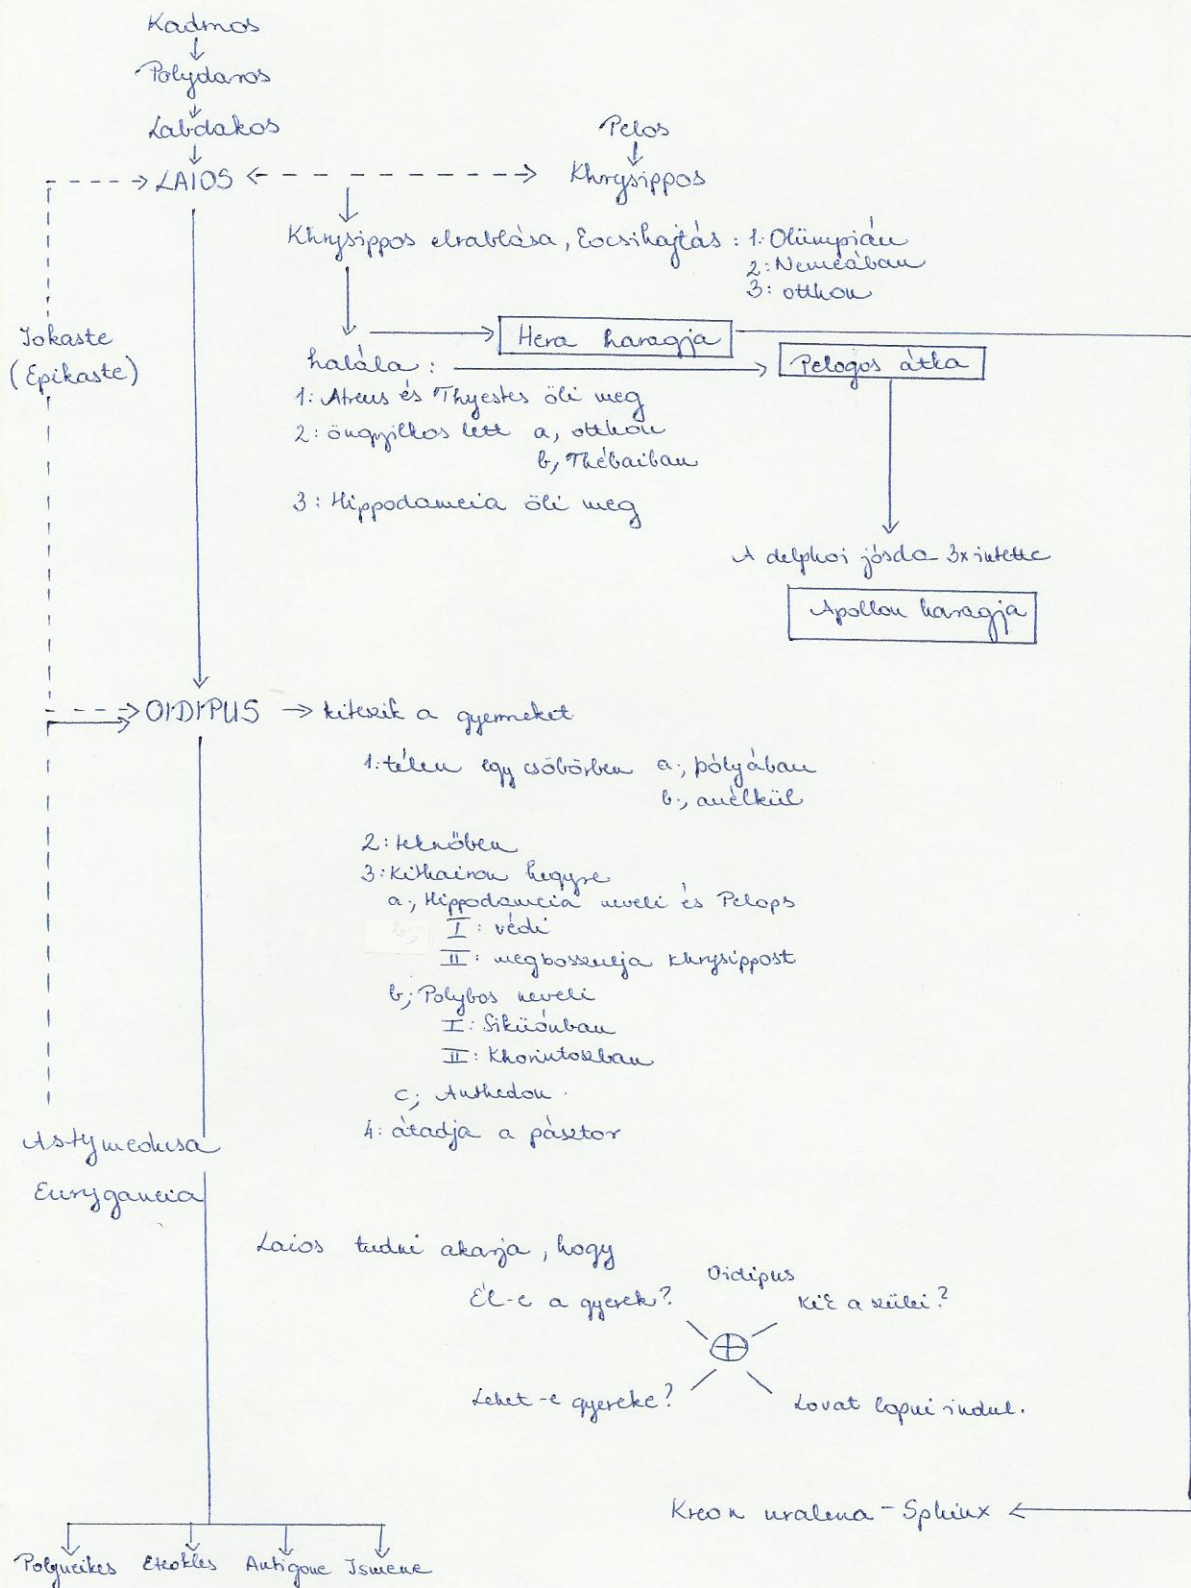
Kadmos
Polydoros
Labdakos
Pelos
LAIOS
Khrysippos
Khrysippos elrablása, Eocsihajtás : 1: Olümpiáu
2: Neueában
3: otthon
Iokaste
(Epikaste)
Hera haragja
halála :
Pelopos átka
1: Atreus és Thyestes öli meg
2: öngyilkos lett a, otthon
b, Thébaiban
3: Hippodameia öli meg
A delphoi jósda 3x intette
Apollon haragja
OIDIPUS → kiteszik a gyermeket
1: télen egy csöbörben a,; pólyában
b,; anélkül
2: teknőben
3: Kithairon hegyre
a,; Hippodameia neveli és Pelops
I: védi
II: megbosszulja Khrysippost
b; Polybos neveli
I: Sikünban
II: Khorintosban
c; Anthedon.
4: átadja a pásztor
Astymedusa
Euryganeia
Laios tudni akarja, hogy
Oidipus
Él-e a gyerek?
Kik a szülei?
Lehet-e gyereke?
Lovat lopni indul.
Kreon uralma - Sphinx
Polyneikes Eteokles Antigone Ismene